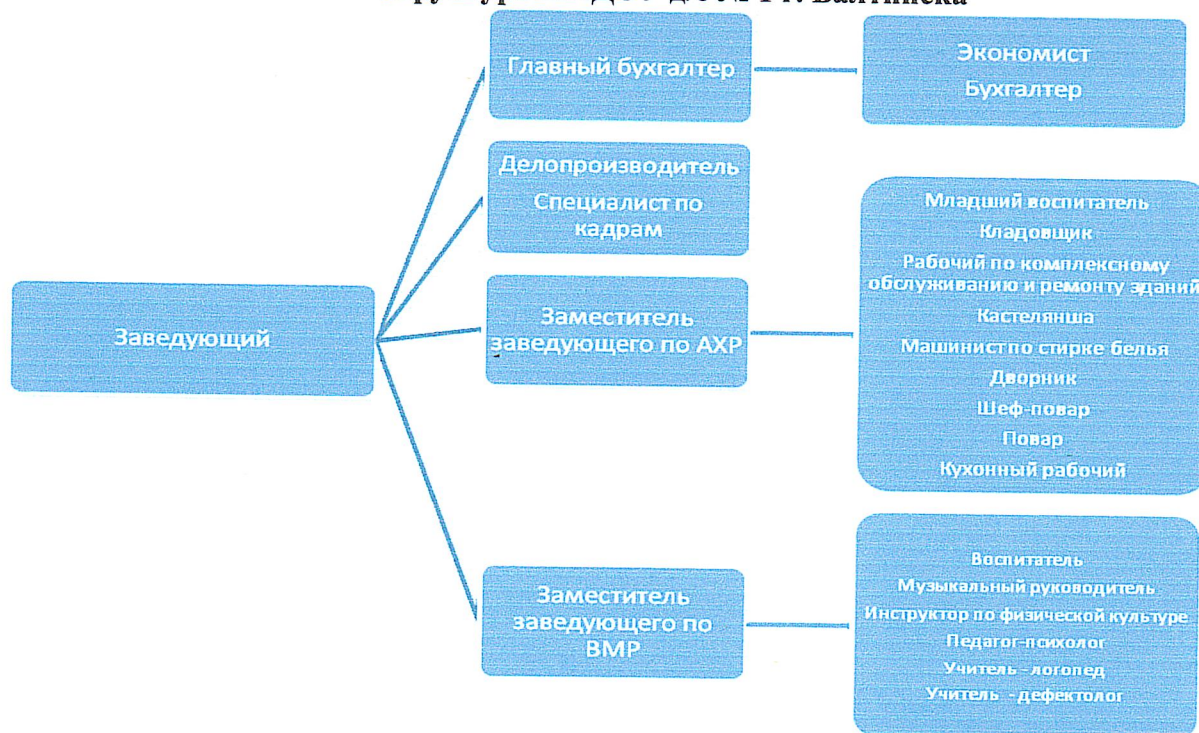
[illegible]

Главный бухгалтер

Экономист
Бухгалтер

Делопроизводитель
Специалист по кадрам

Младший воспитатель
Кладовщик
Рабочий по комплексному обслуживанию и ремонту зданий
Кастелянша
Машинист по стирке белья
Дворник
Шеф-повар
Повар
Кухонный рабочий

Заведующий

Заместитель заведующего по АХР

Заместитель заведующего по ВМР

Воспитатель
Музыкальный руководитель
Инструктор по физической культуре
Педагог-психолог
Учитель - логопед
Учитель - дефектолог